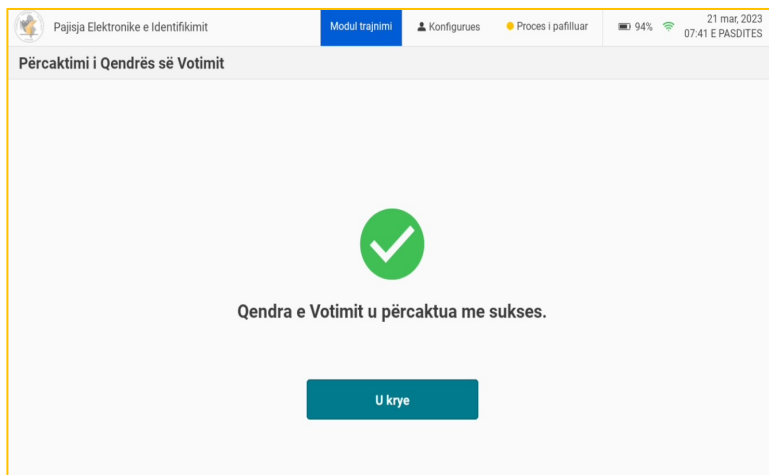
Pajisja Elektronike e Identifikimit

Modul trajnimi

Konfigurues

Proces i pafilluar

94%

21 mar, 2023
07:41 E PASDITES

Përcaktimi i Qendrës së Votimit

Qendra e Votimit u përcaktua me sukses.

U krye